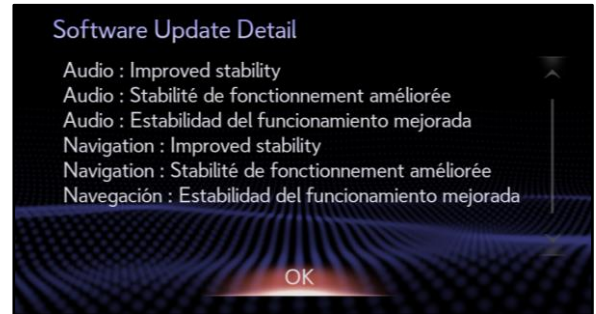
Software Update Detail

Audio : Improved stability
Audio : Stabilité de fonctionnement améliorée
Audio : Estabilidad del funcionamiento mejorada
Navigation : Improved stability
Navigation : Stabilité de fonctionnement améliorée
Navegación : Estabilidad del funcionamiento mejorada

OK